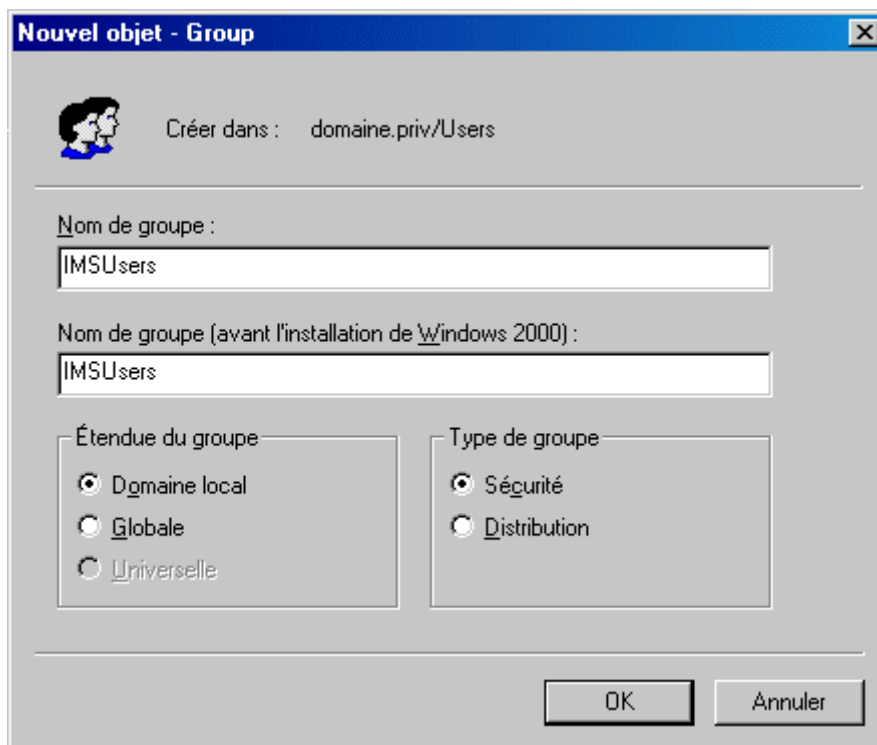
Nouvel objet - Group

Créer dans : domaine.priv/Users

Nom de groupe :

IMSUsers

Nom de groupe (avant l'installation de Windows 2000) :

IMSUsers

Étendue du groupe

Domaine local

Globale

Universelle

Type de groupe

Sécurité

Distribution

OK

Annuler